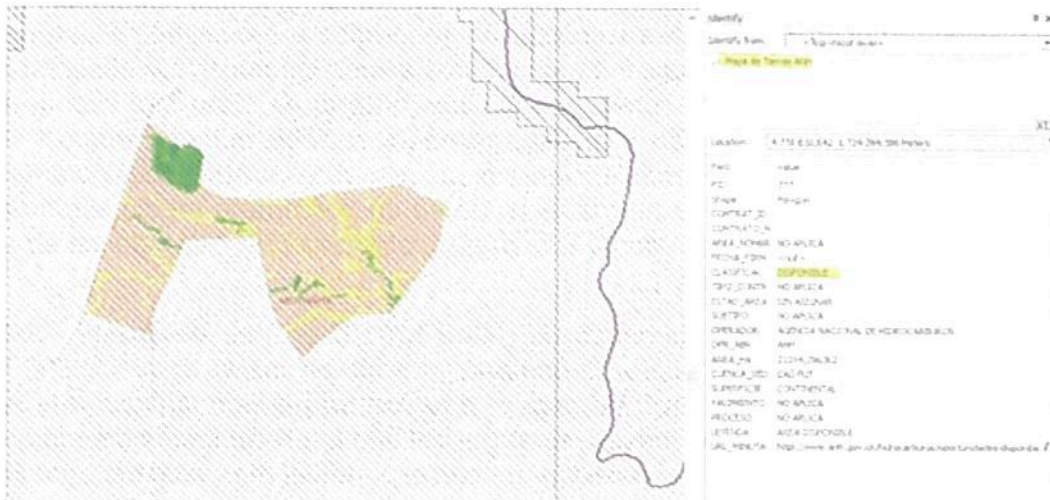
Identify
Identify from: <Top-most layer>
Mapa de Tierras ANH

Location: 4.778.650,842 1.724.264,586 Meters

| Field | Value |
|---|---|
| FID | 333 |
| Shape | Polygon |
| CONTRAT_ID | |
| CONTRATO_N | |
| AREA_NOMBR | NO APLICA |
| FECHA_FIRM | <Null> |
| CLASIFICAC | DISPONIBLE |
| TIPO_CONTR | NO APLICA |
| ESTAD_AREA | SIN ASIGNAR |
| SUBTIPO | NO APLICA |
| OPERADOR | AGENCIA NACIONAL DE HIDROCARBUROS |
| OPR_ABR | ANH |
| AREA_HA | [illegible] |
| CUENCA_SED | CAG-PUT |
| SUPERFICIE | CONTINENTAL |
| YACIMIENTO | NO APLICA |
| PROCESO | NO APLICA |
| LEYENDA | AREA DISPONIBLE |
| URL_MINUTA | http://www.anh.gov.co/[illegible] |